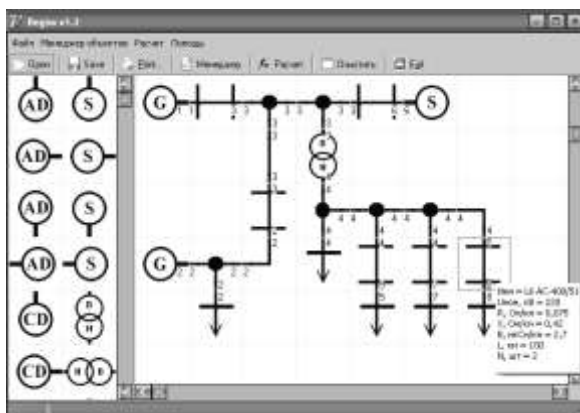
Regim v1.2

Файл Менеджер объектов Расчет Помощь

Open Save Print Менеджер Расчет Очистить Exit

AD S
AD S
AD S
AD S
CD
CD

G
S
G

Имя = Ld AC-400/51
Uном, кВ = 220
R, Ом/км = 0,075
X, Ом/км = 0,42
B, мкСм/км = 2,7
L, км = 100
N, шт = 2